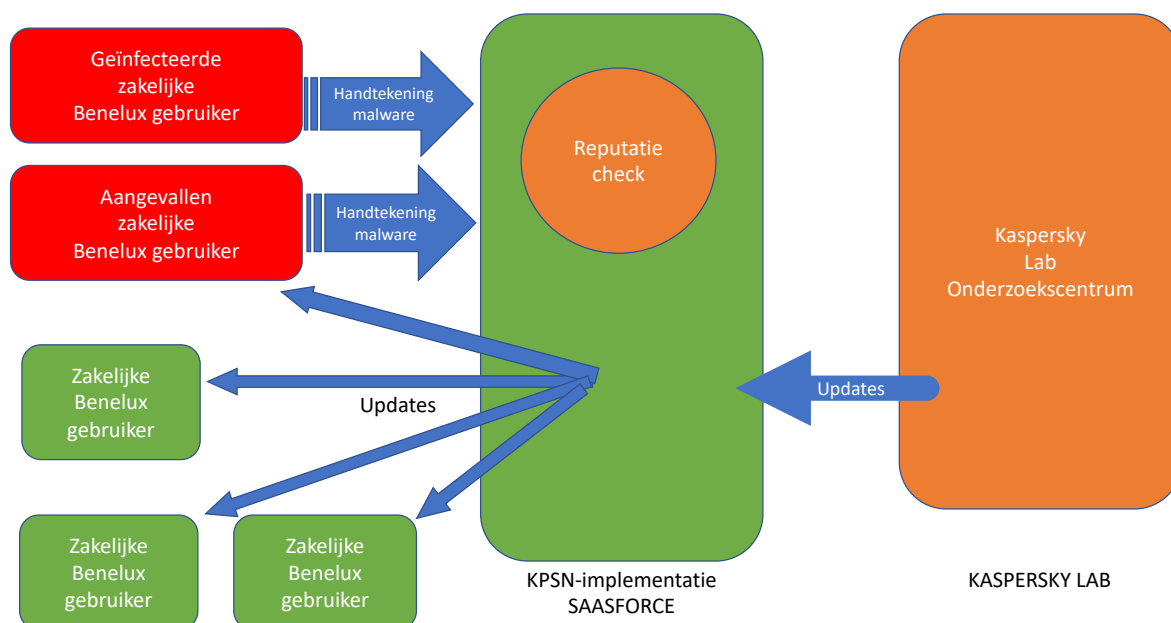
Geïnfecteerde zakelijke Benelux gebruiker

Handtekening malware

Aangevallen zakelijke Benelux gebruiker

Handtekening malware

Reputatie check

Kaspersky Lab Onderzoekscentrum

Zakelijke Benelux gebruiker

Updates

Updates

Zakelijke Benelux gebruiker

Zakelijke Benelux gebruiker

KPSN-implementatie SAASFORCE

KASPERSKY LAB